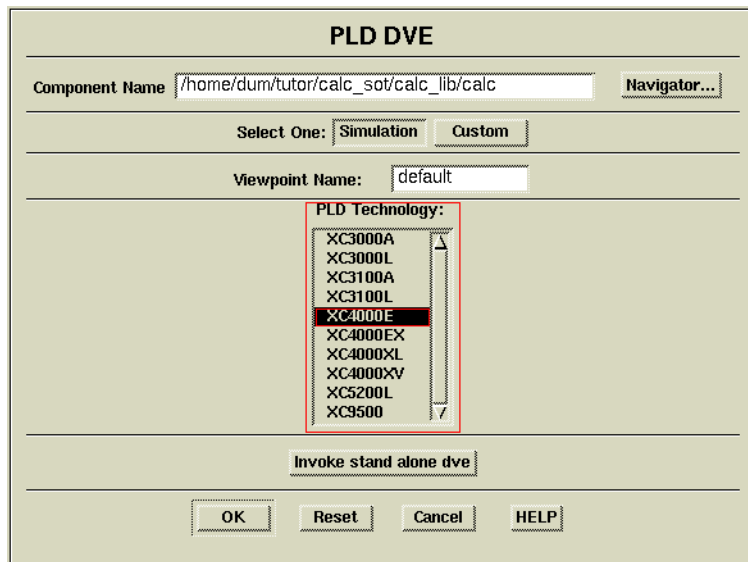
PLD DVE

Component Name /home/dum/tutor/calc_sot/calc_lib/calc Navigator...

Select One: Simulation Custom

Viewpoint Name: default

PLD Technology:

XC3000A
XC3000L
XC3100A
XC3100L
XC4000E
XC4000EX
XC4000XL
XC4000XV
XC5200L
XC9500

Invoke stand alone dve

OK Reset Cancel HELP